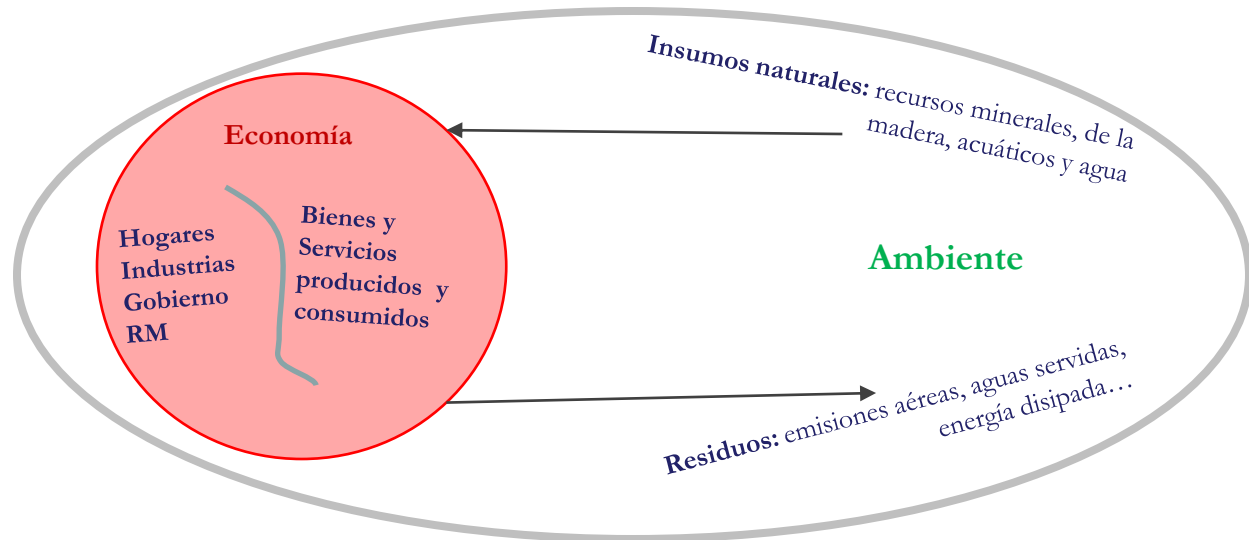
Insumos naturales: recursos minerales, de la madera, acuáticos y agua

Economía

Hogares
Industrias
Gobierno
RM

Bienes y Servicios producidos y consumidos

Ambiente

Residuos: emisiones aéreas, aguas servidas, energía disipada…